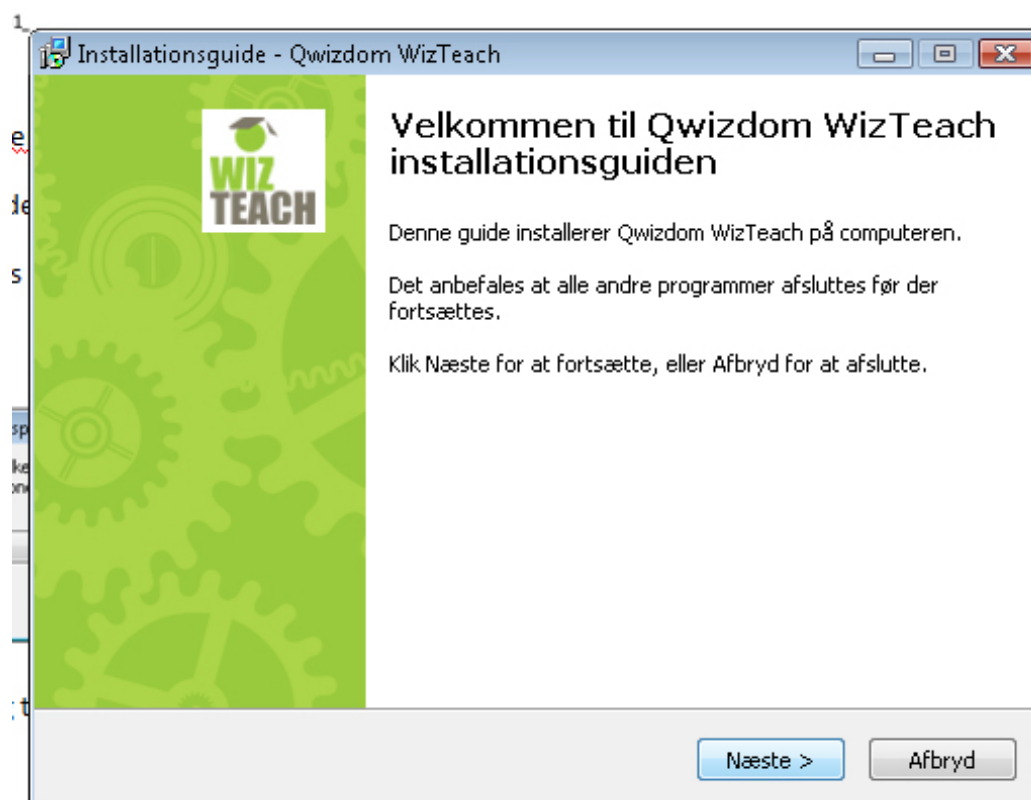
Installationsguide - Qwizdom WizTeach

WIZ TEACH

Velkommen til Qwizdom WizTeach installationsguiden

Denne guide installerer Qwizdom WizTeach på computeren.

Det anbefales at alle andre programmer afsluttes før der fortsættes.

Klik Næste for at fortsætte, eller Afbryd for at afslutte.

Næste >
Afbryd